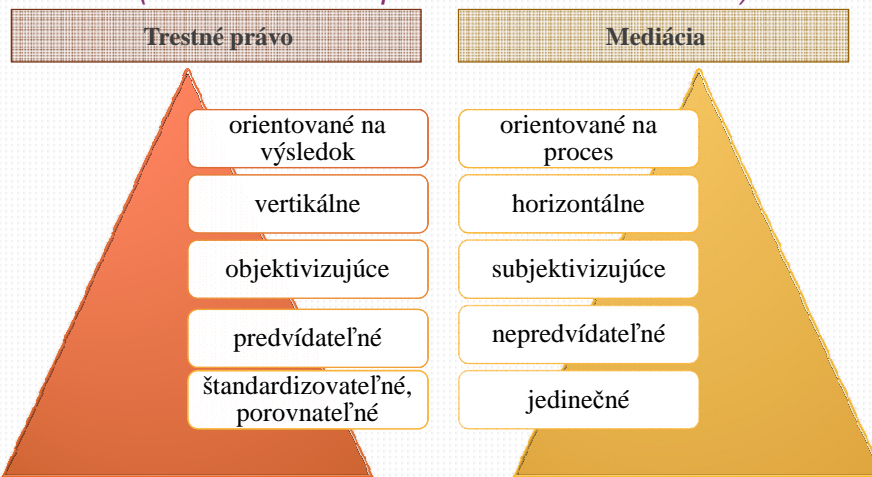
Trestné právo

orientované na výsledok

vertikálne

objektivizujúce

predvídateľné

štandardizovateľné, porovnateľné

Mediácia

orientované na proces

horizontálne

subjektivizujúce

nepredvídateľné

jedinečné